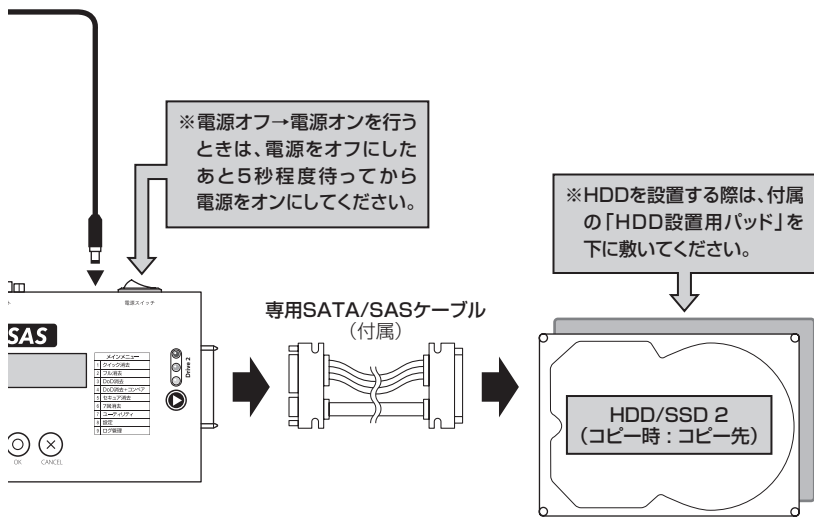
※電源オフ→電源オンを行うときは、電源をオフにしたあと5秒程度待ってから電源をオンにしてください。

※HDDを設置する際は、付属の「HDD設置用パッド」を下に敷いてください。

電源スイッチ

SAS

メインメニュー
1 クイック消去
2 フル消去
3 DoD消去
4 DoD消去＋コンペア
5 セキュア消去
6 乱数消去
7 ユーティリティ
8 設定
9 ログ管理

Drive 2

OK
CANCEL

専用SATA/SASケーブル
（付属）

HDD/SSD 2
（コピー時：コピー先）